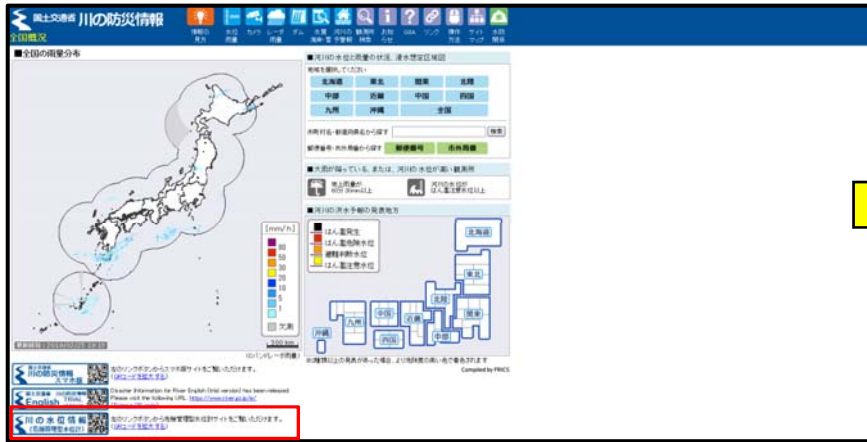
国土交通省 川の防災情報
全国概況

■全国の雨量分布

[mm/h]
80
50
30
20
10
5
1
欠測

(Cバンドレーダ雨量)
300 km

■河川の水位と雨量の状況, 浸水想定区域図
地域を選択してください
北海道 東北 関東 北陸
中部 近畿 中国 四国
九州 沖縄 全国

市町村名・郵便番号名から探す
検索
郵便番号・市外局番から探す
郵便番号 市外局番

■大雨が降っている, または, 河川の水位が高い観測所
時間雨量が 50mm以上
河川の水位が はん濫注意水位以上

■河川の洪水予報の発表地方
はん濫発生
はん濫危険水位
避難判断水位
はん濫注意水位

北海道
東北
北陸
関東
中部
近畿
中国
四国
九州
沖縄

Compiled by FRICS

川の防災情報 スマホ版
English
Disaster Information for River English (trial version) has been released.
川の水位情報